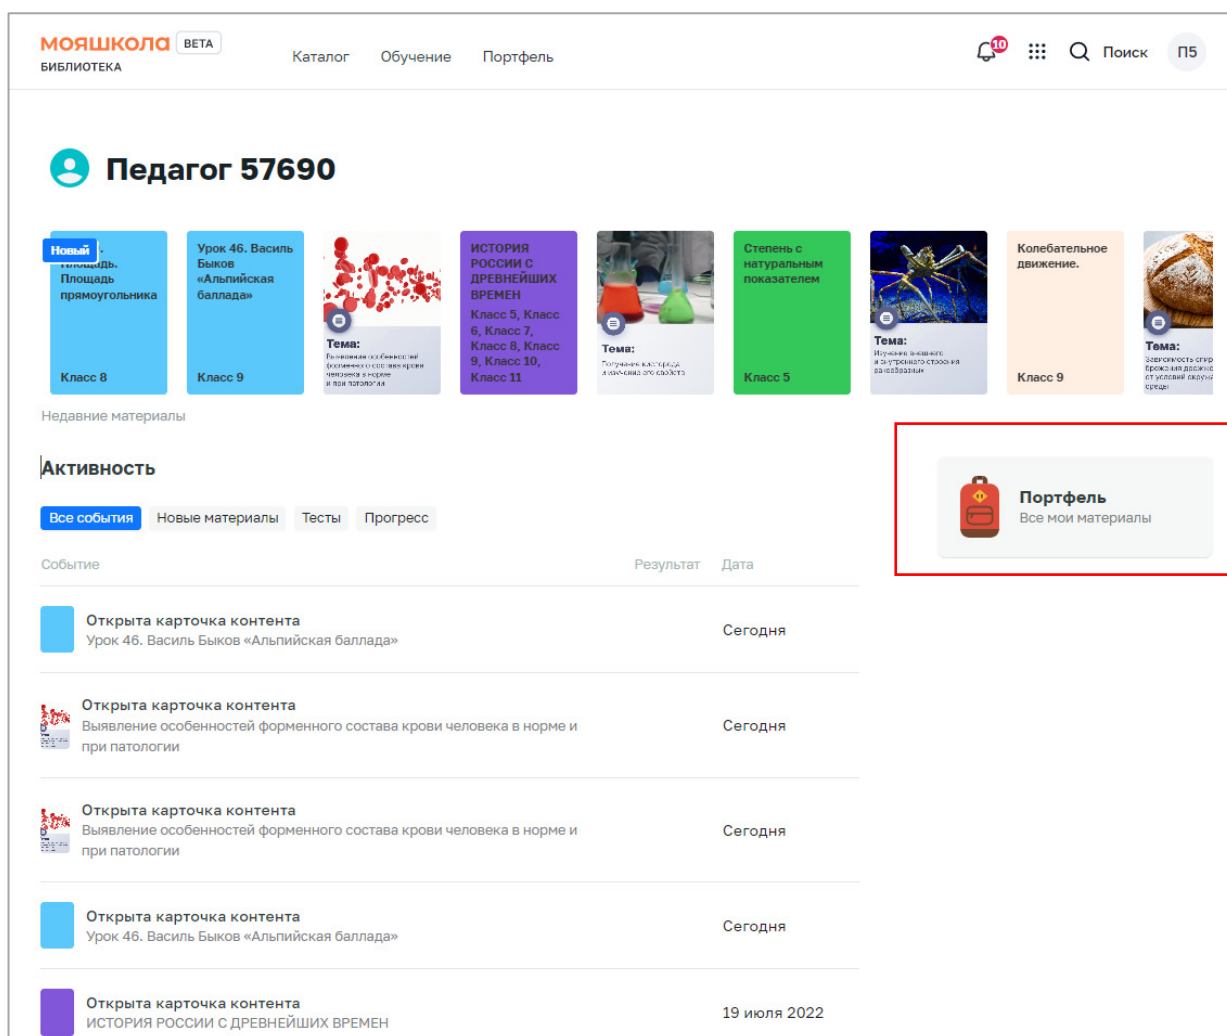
мояшкола BETA
БИБЛИОТЕКА

Каталог Обучение Портфель

10 Поиск П5

Педагог 57690

Новый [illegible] Площадь. Площадь прямоугольника Класс 8

Урок 46. Василь Быков «Альпийская баллада» Класс 9

Тема: Выявление особенностей форменного состава крови человека в норме и при патологии

ИСТОРИЯ РОССИИ С ДРЕВНЕЙШИХ ВРЕМЕН Класс 5, Класс 6, Класс 7, Класс 8, Класс 9, Класс 10, Класс 11

Тема: Получение кислорода и изучение его свойств

Степень с натуральным показателем Класс 5

Тема: Изучение внешнего и внутреннего строения ракообразных

Колебательное движение. Класс 9

Тема: Зависимость спор брожения дрожжей от условий окружающей среды

Недавние материалы

Активность

Все события Новые материалы Тесты Прогресс

Портфель
Все мои материалы

| Событие | Результат | Дата |
|---|---|---|
| Открыта карточка контента Урок 46. Василь Быков «Альпийская баллада» | | Сегодня |
| Открыта карточка контента Выявление особенностей форменного состава крови человека в норме и при патологии | | Сегодня |
| Открыта карточка контента Выявление особенностей форменного состава крови человека в норме и при патологии | | Сегодня |
| Открыта карточка контента Урок 46. Василь Быков «Альпийская баллада» | | Сегодня |
| Открыта карточка контента ИСТОРИЯ РОССИИ С ДРЕВНЕЙШИХ ВРЕМЕН | | 19 июля 2022 |